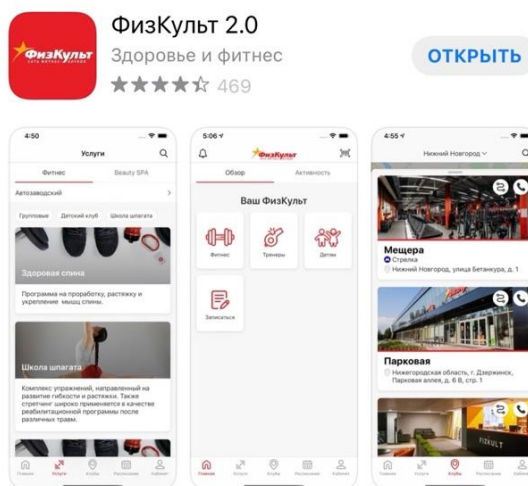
ФизКульт
ФизКульт 2.0
Здоровье и фитнес
469
ОТКРЫТЬ

4:50
Услуги
Фитнес
Beauty SPA
Автозаводский
Групповые
Детский клуб
Школа шпагата
Здоровая спина
Программа на проработку, растяжку и укрепление мышц спины
Школа шпагата
Комплекс упражнений, направленный на развитие гибкости и растяжки. Также стретчинг широко применяется в качестве реабилитационной программы после различных травм.
Главная
Услуги
Клубы
Расписание
Кабинет

5:06
ФизКульт
Обзор
Активность
Ваш ФизКульт
Фитнес
Тренеры
Детям
Записаться
Главная
Услуги
Клубы
Расписание
Кабинет

4:55
Нижний Новгород
Мещера
Стрелка
Нижний Новгород, улица Бетанкура, д. 1
Парковая
Нижегородская область, г. Дзержинск, Парковая аллея, д. 6 В, стр. 1
FIZKULT
Главная
Услуги
Клубы
Расписание
Кабинет